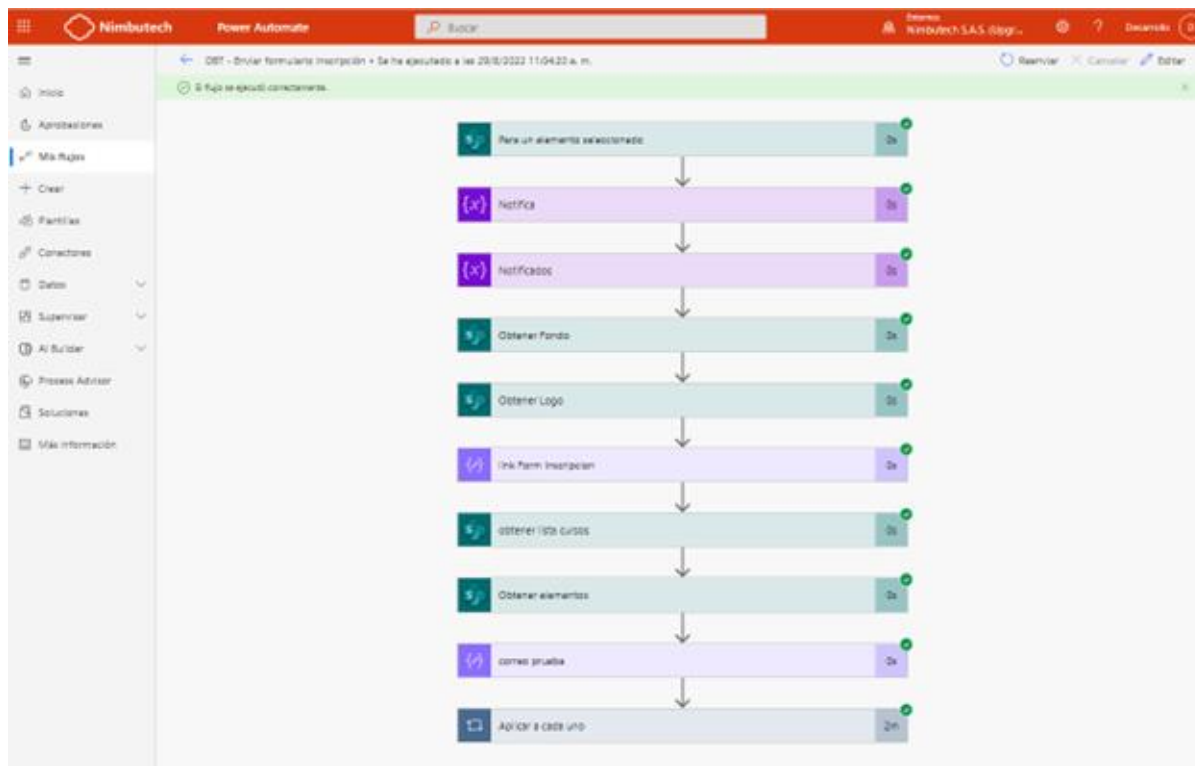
Nimbutech Power Automate Buscar Entornos Nimbutech S.A.S (Ba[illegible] ? Desarrollo

← DBT - Enviar formulario Inscripción • Se ha ejecutado a las 29/8/2022 11:04:20 a. m.

Reenviar Cancelar Editar

El flujo se ejecutó correctamente.

Inicio
Aprobaciones
Mis flujos
Crear
Plantillas
Conectores
Datos
Supervisar
AI Builder
Process Advisor
Soluciones
Más información

Para un elemento seleccionado 0s
Notifica 0s
Notificados 0s
Obtener Fondo 0s
Obtener Logo 0s
link Form Inscripcion 0s
obtener lista cursos 0s
Obtener elementos 0s
correo prueba 0s
Aplicar a cada uno 2m